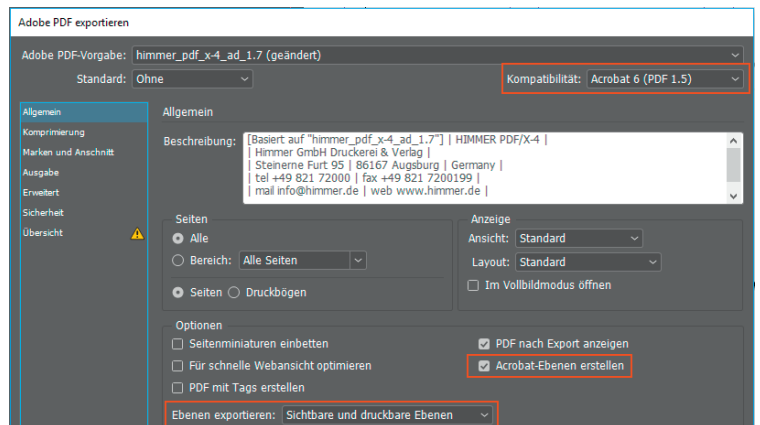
Adobe PDF exportieren

Adobe PDF-Vorgabe: himmer_pdf_x-4_ad_1.7 (geändert)

Standard: Ohne

Kompatibilität: Acrobat 6 (PDF 1.5)

Allgemein
Komprimierung
Marken und Anschnitt
Ausgabe
Erweitert
Sicherheit
Übersicht

Allgemein

Beschreibung: [Basiert auf "himmer_pdf_x-4_ad_1.7"] | HIMMER PDF/X-4 |
| Himmer GmbH Druckerei & Verlag |
| Steinerne Furt 95 | 86167 Augsburg | Germany |
| tel +49 821 72000 | fax +49 821 7200199 |
| mail info@himmer.de | web www.himmer.de |

Seiten
Alle
Bereich: Alle Seiten
Seiten
Druckbögen

Anzeige
Ansicht: Standard
Layout: Standard
Im Vollbildmodus öffnen

Optionen
Seitenminiaturen einbetten
Für schnelle Webansicht optimieren
PDF mit Tags erstellen
PDF nach Export anzeigen
Acrobat-Ebenen erstellen

Ebenen exportieren: Sichtbare und druckbare Ebenen